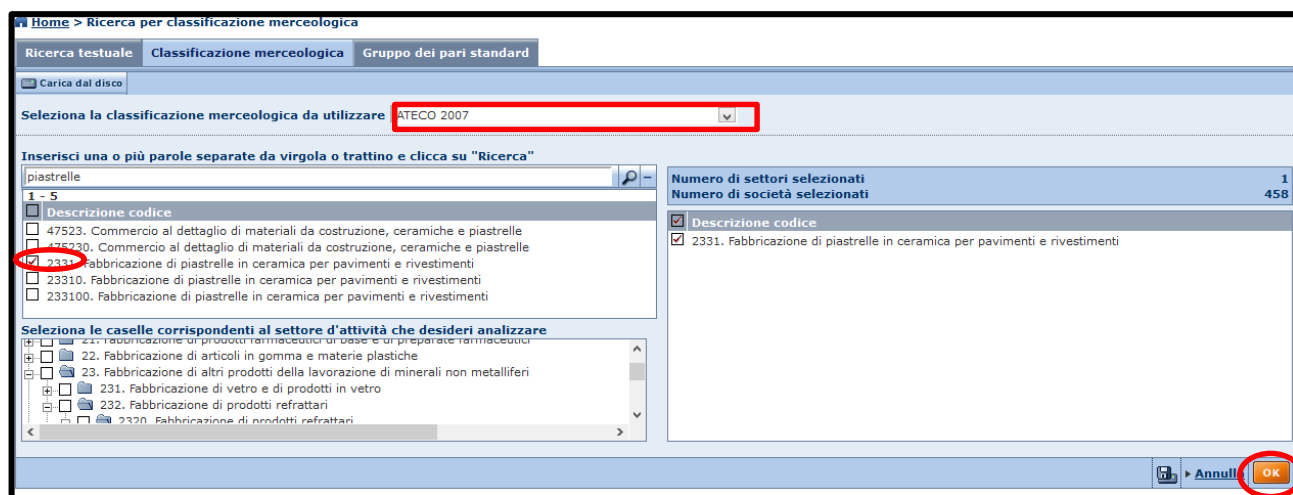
Home > Ricerca per classificazione merceologica

Ricerca testuale | Classificazione merceologica | Gruppo dei pari standard

Carica dal disco

Seleziona la classificazione merceologica da utilizzare ATECO 2007

Inserisci una o più parole separate da virgola o trattino e clicca su "Ricerca"

piastrelle

1 - 5

Descrizione codice

47523. Commercio al dettaglio di materiali da costruzione, ceramiche e piastrelle
475230. Commercio al dettaglio di materiali da costruzione, ceramiche e piastrelle
2331. Fabbricazione di piastrelle in ceramica per pavimenti e rivestimenti
23310. Fabbricazione di piastrelle in ceramica per pavimenti e rivestimenti
233100. Fabbricazione di piastrelle in ceramica per pavimenti e rivestimenti

Numero di settori selezionati 1
Numero di società selezionati 458

Descrizione codice

2331. Fabbricazione di piastrelle in ceramica per pavimenti e rivestimenti

Seleziona le caselle corrispondenti al settore d'attività che desideri analizzare

21. Fabbricazione di prodotti farmaceutici di base e di preparati farmaceutici
22. Fabbricazione di articoli in gomma e materie plastiche
23. Fabbricazione di altri prodotti della lavorazione di minerali non metalliferi
231. Fabbricazione di vetro e di prodotti in vetro
232. Fabbricazione di prodotti refrattari
2320. Fabbricazione di prodotti refrattari

Annulla OK